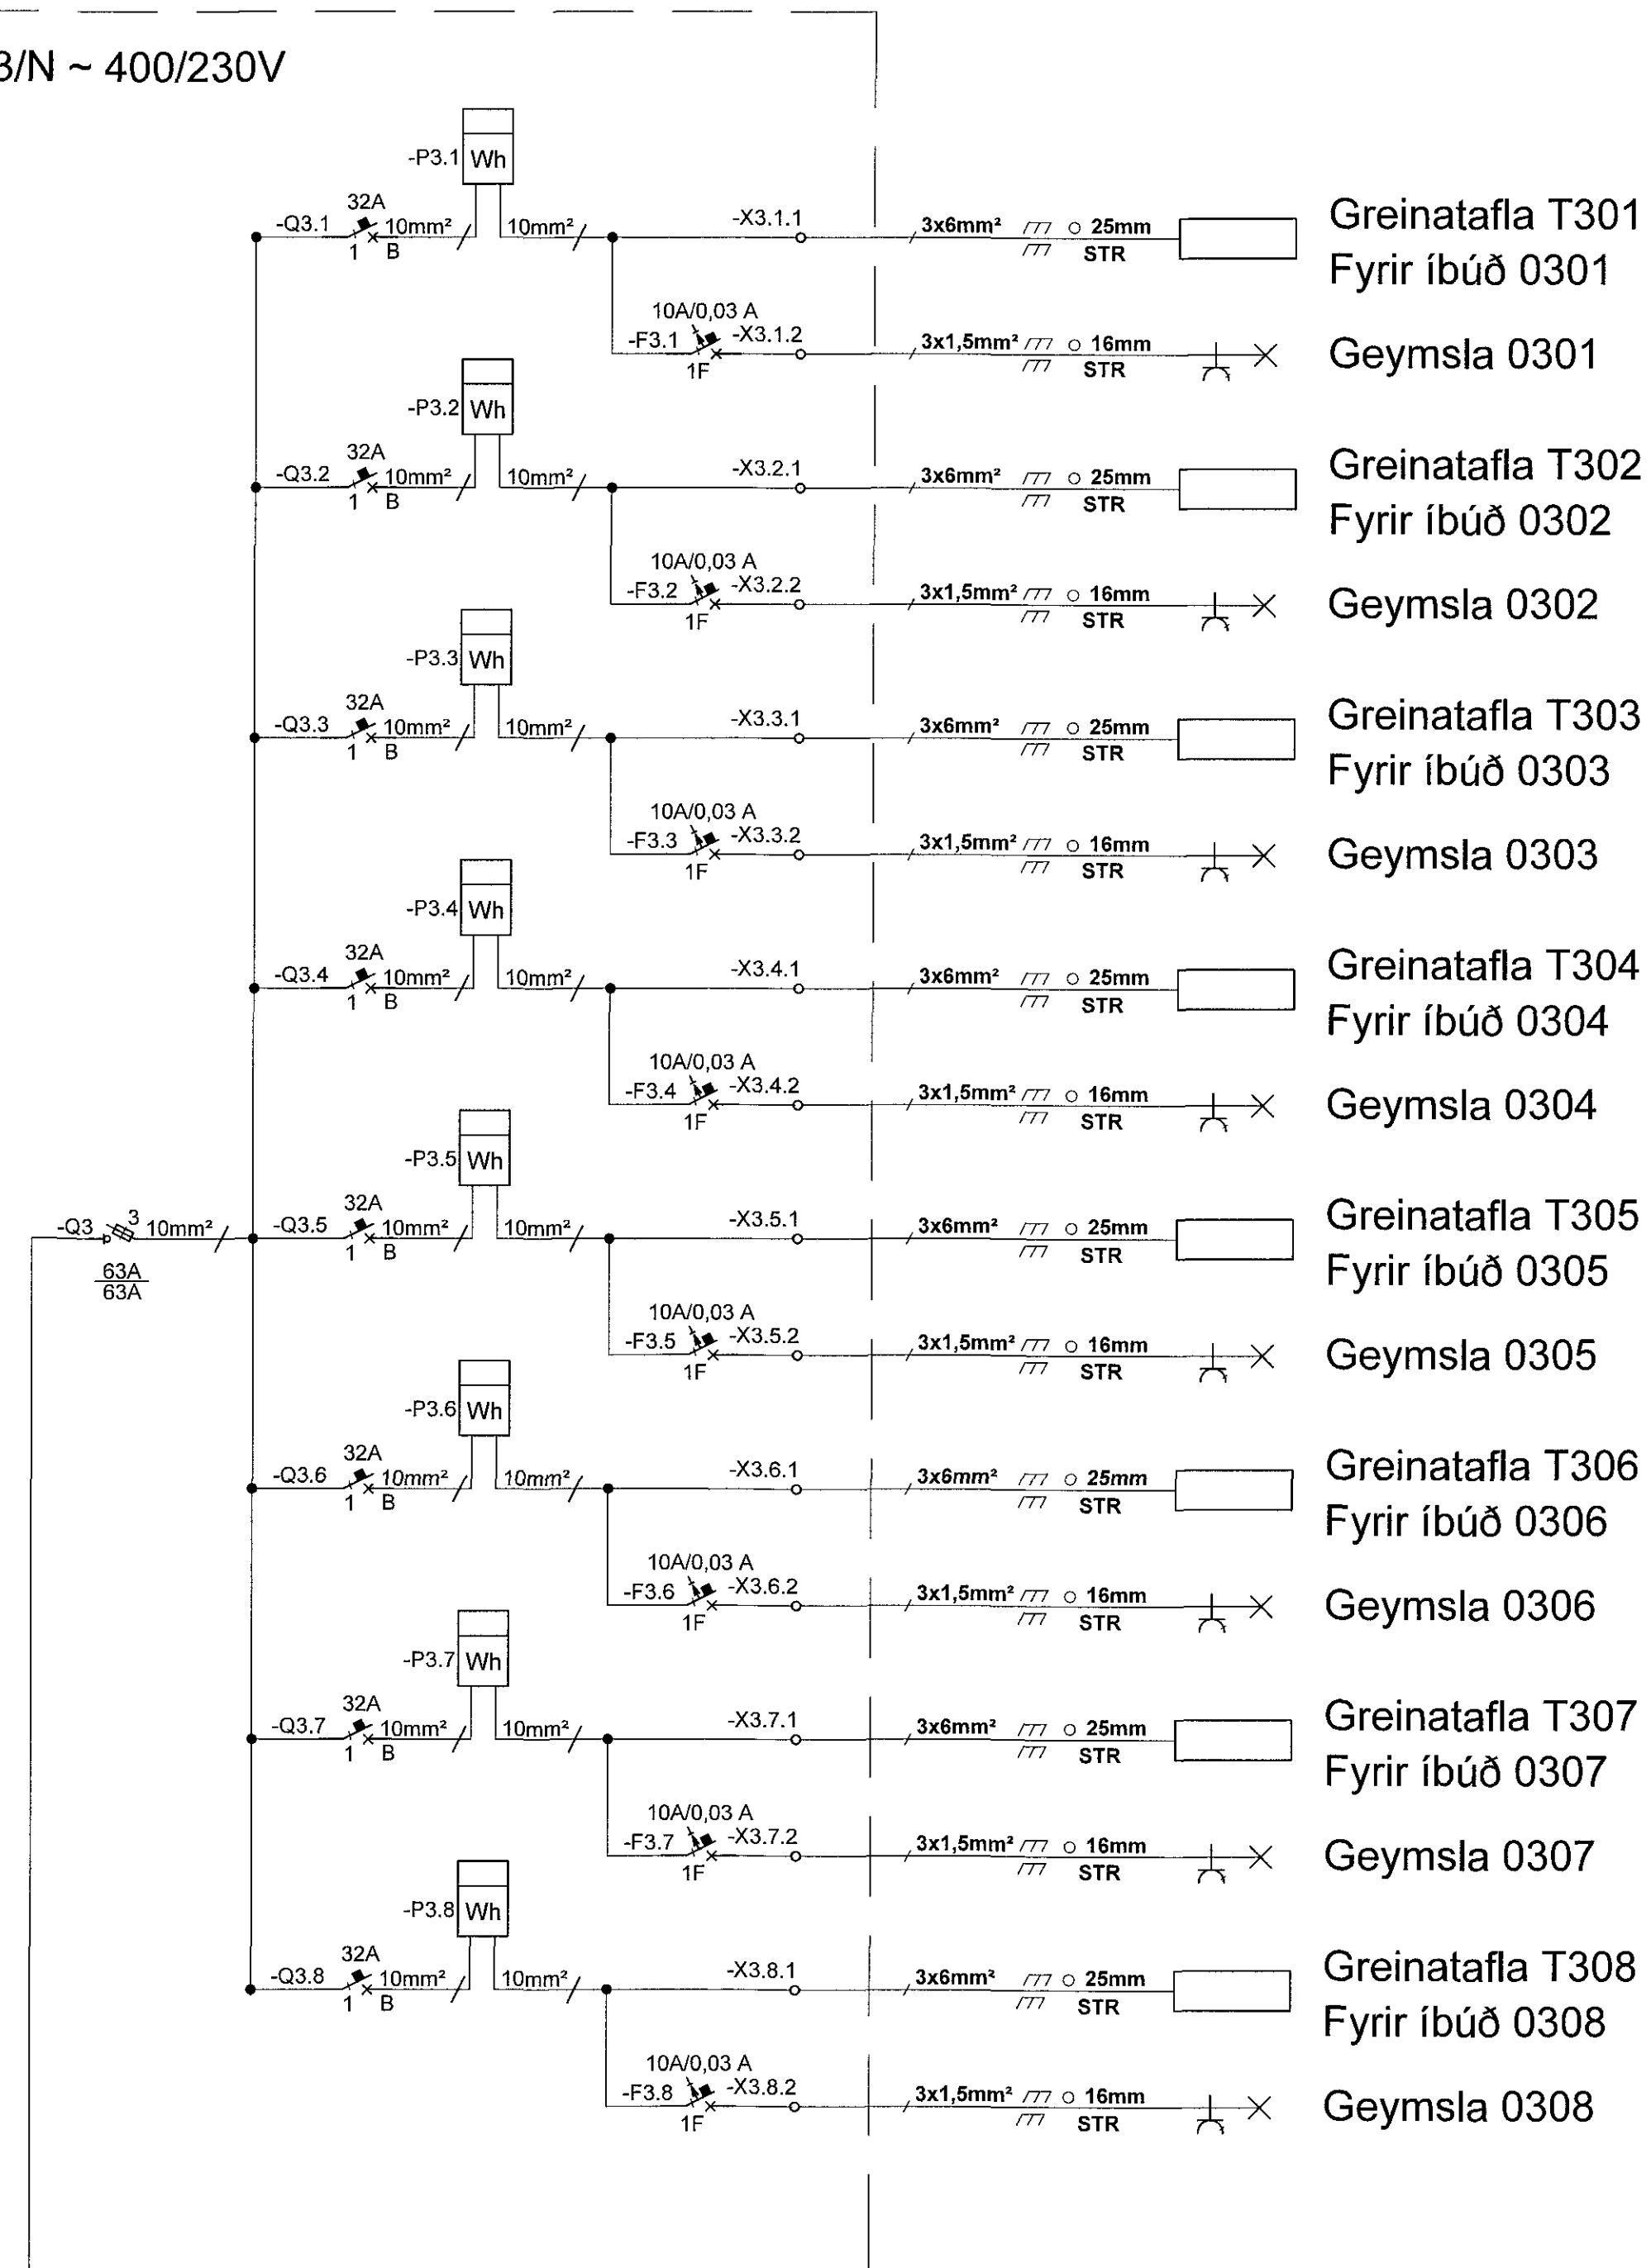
3/N ~ 400/230V

-P3.1 Wh
-Q3.1 32A 1 B 10mm² 10mm² -X3.1.1 3x6mm² ○ 25mm STR
Greinatafla T301
Fyrir íbúð 0301
10A/0,03 A -F3.1 1F -X3.1.2 3x1,5mm² ○ 16mm STR
Geymsla 0301

-P3.2 Wh
-Q3.2 32A 1 B 10mm² 10mm² -X3.2.1 3x6mm² ○ 25mm STR
Greinatafla T302
Fyrir íbúð 0302
10A/0,03 A -F3.2 1F -X3.2.2 3x1,5mm² ○ 16mm STR
Geymsla 0302

-P3.3 Wh
-Q3.3 32A 1 B 10mm² 10mm² -X3.3.1 3x6mm² ○ 25mm STR
Greinatafla T303
Fyrir íbúð 0303
10A/0,03 A -F3.3 1F -X3.3.2 3x1,5mm² ○ 16mm STR
Geymsla 0303

-P3.4 Wh
-Q3.4 32A 1 B 10mm² 10mm² -X3.4.1 3x6mm² ○ 25mm STR
Greinatafla T304
Fyrir íbúð 0304
10A/0,03 A -F3.4 1F -X3.4.2 3x1,5mm² ○ 16mm STR
Geymsla 0304

-P3.5 Wh
-Q3 3 10mm² $\frac{63A}{63A}$
-Q3.5 32A 1 B 10mm² 10mm² -X3.5.1 3x6mm² ○ 25mm STR
Greinatafla T305
Fyrir íbúð 0305
10A/0,03 A -F3.5 1F -X3.5.2 3x1,5mm² ○ 16mm STR
Geymsla 0305

-P3.6 Wh
-Q3.6 32A 1 B 10mm² 10mm² -X3.6.1 3x6mm² ○ 25mm STR
Greinatafla T306
Fyrir íbúð 0306
10A/0,03 A -F3.6 1F -X3.6.2 3x1,5mm² ○ 16mm STR
Geymsla 0306

-P3.7 Wh
-Q3.7 32A 1 B 10mm² 10mm² -X3.7.1 3x6mm² ○ 25mm STR
Greinatafla T307
Fyrir íbúð 0307
10A/0,03 A -F3.7 1F -X3.7.2 3x1,5mm² ○ 16mm STR
Geymsla 0307

-P3.8 Wh
-Q3.8 32A 1 B 10mm² 10mm² -X3.8.1 3x6mm² ○ 25mm STR
Greinatafla T308
Fyrir íbúð 0308
10A/0,03 A -F3.8 1F -X3.8.2 3x1,5mm² ○ 16mm STR
Geymsla 0308